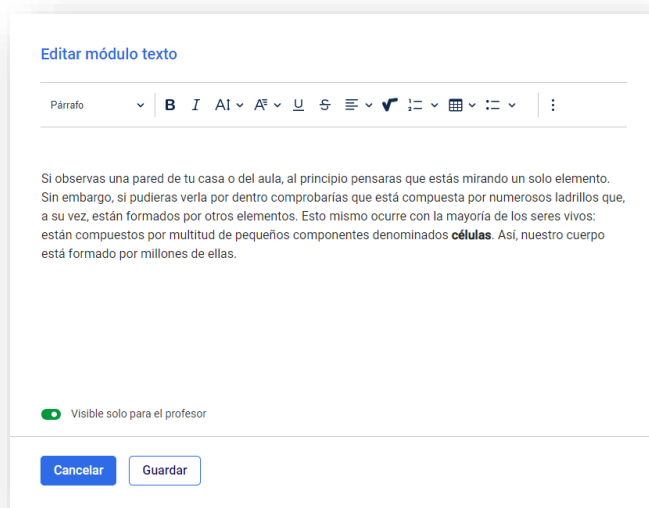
Editar módulo texto

Párrafo

B I AI U S

Si observas una pared de tu casa o del aula, al principio pensaras que estás mirando un solo elemento. Sin embargo, si pudieras verla por dentro comprobarías que está compuesta por numerosos ladrillos que, a su vez, están formados por otros elementos. Esto mismo ocurre con la mayoría de los seres vivos: están compuestos por multitud de pequeños componentes denominados **células**. Así, nuestro cuerpo está formado por millones de ellas.

Visible solo para el profesor

Cancelar Guardar